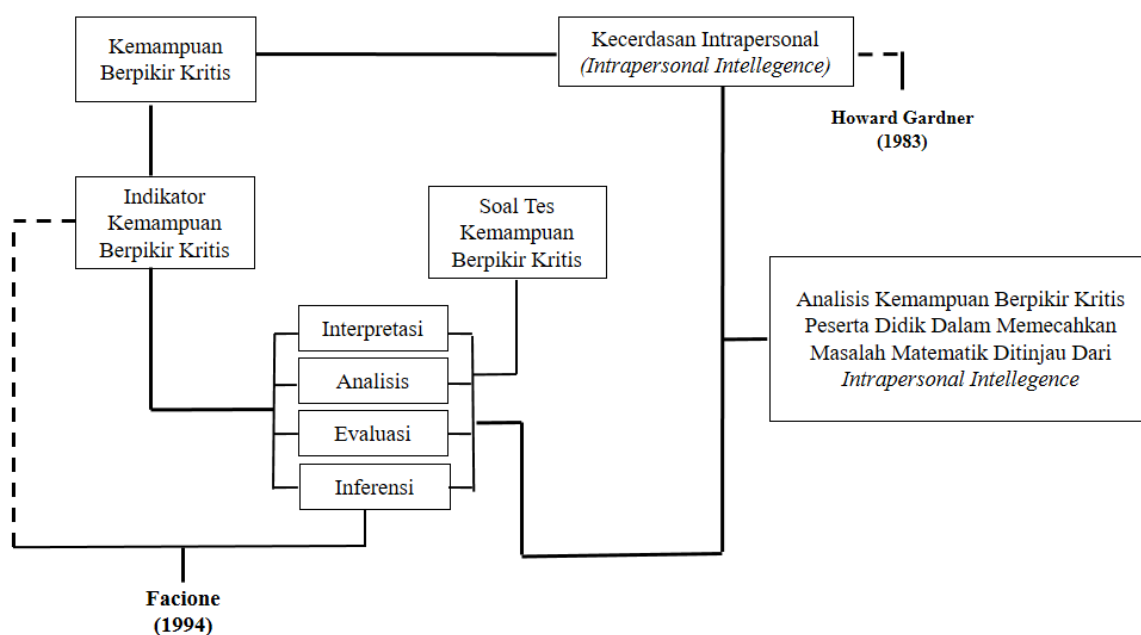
Kemampuan Berpikir Kritis

Kecerdasan Intrapersonal
(Intrapersonal Intellegence)

Howard Gardner
(1983)

Indikator Kemampuan Berpikir Kritis

Soal Tes Kemampuan Berpikir Kritis

Analisis Kemampuan Berpikir Kritis Peserta Didik Dalam Memecahkan Masalah Matematik Ditinjau Dari Intrapersonal Intellegence

Interpretasi

Analisis

Evaluasi

Inferensi

Facione
(1994)